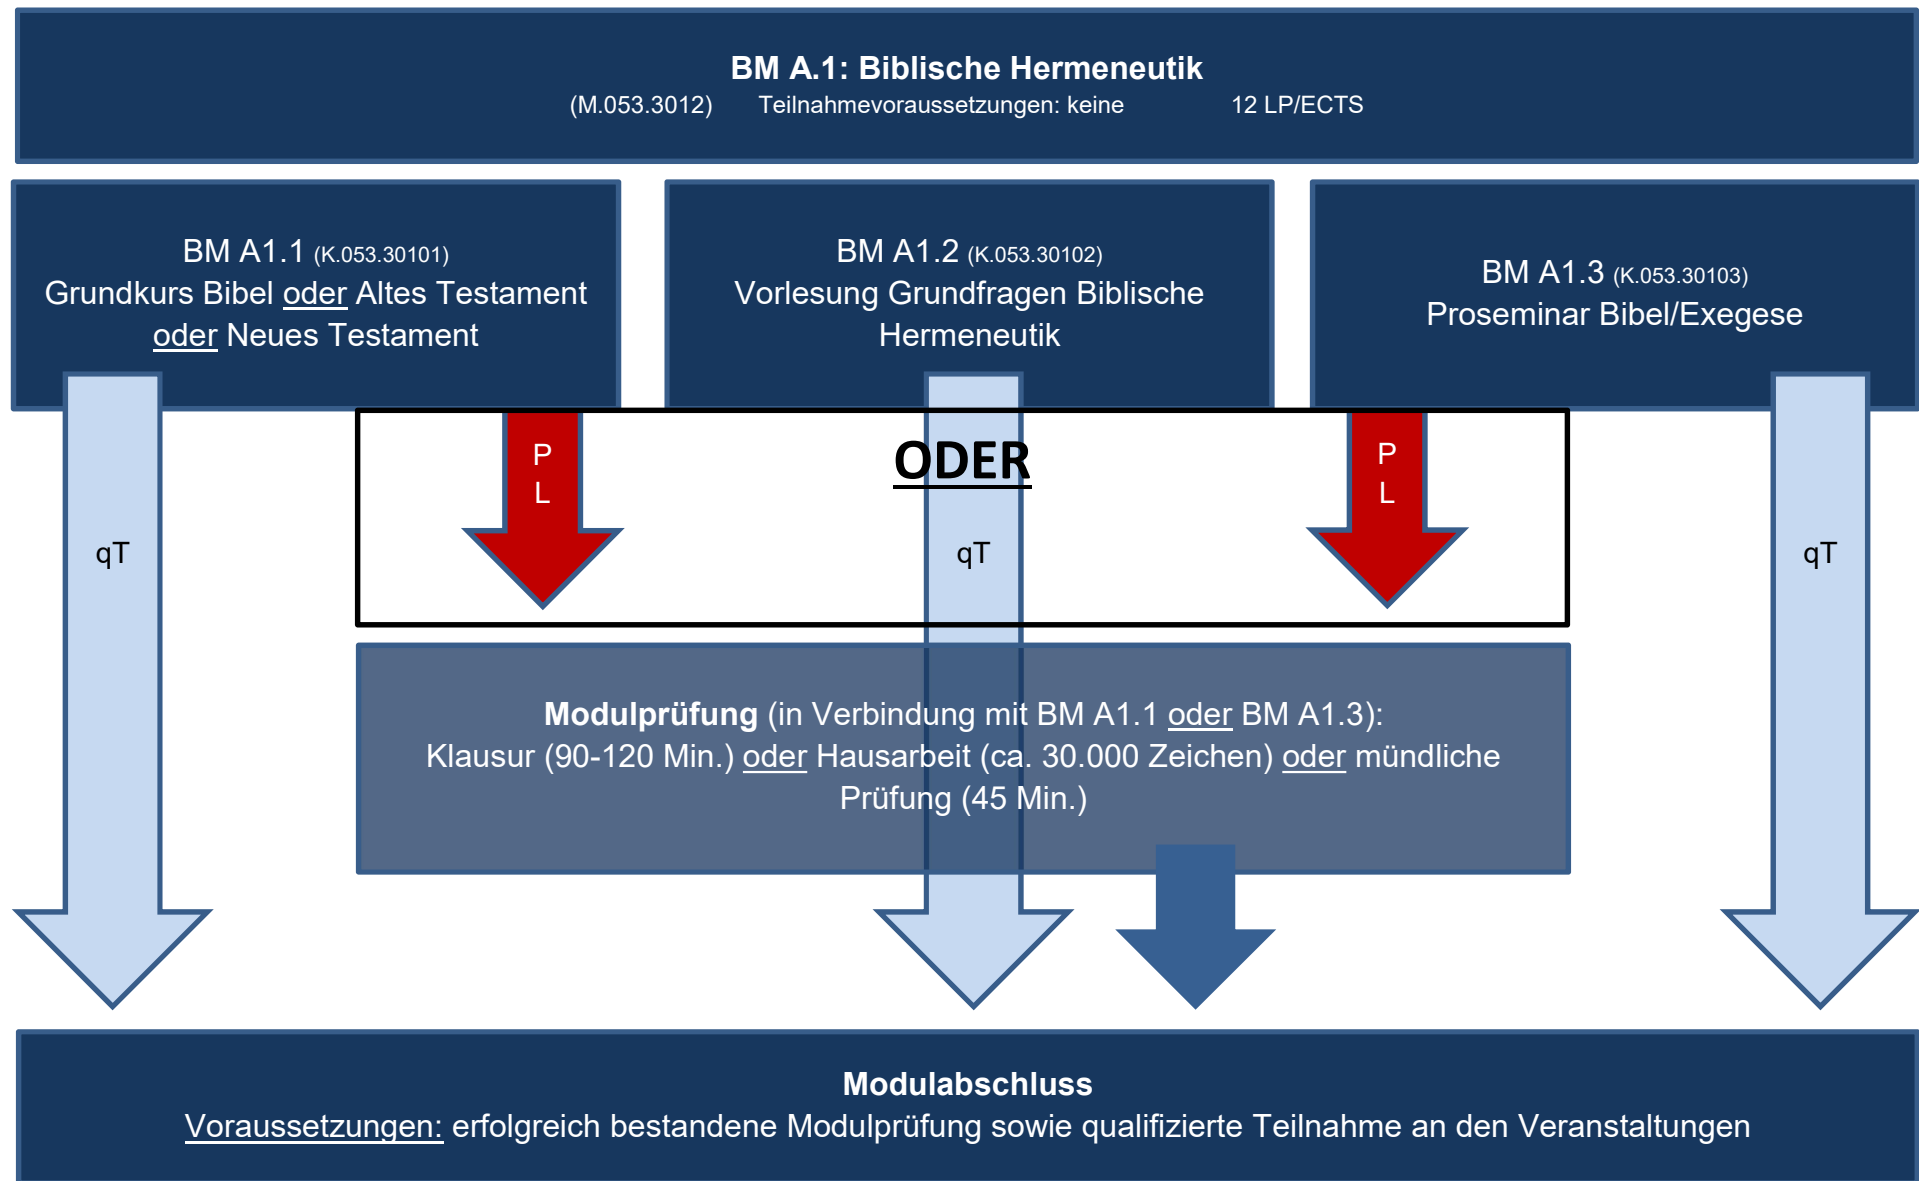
**BM A.1: Biblische Hermeneutik**
(M.053.3012) Teilnahmevoraussetzungen: keine 12 LP/ECTS

BM A1.1 (K.053.30101)
Grundkurs Bibel oder Altes Testament oder Neues Testament

BM A1.2 (K.053.30102)
Vorlesung Grundfragen Biblische Hermeneutik

BM A1.3 (K.053.30103)
Proseminar Bibel/Exegese

qT

P
L

**ODER**

qT

P
L

qT

**Modulprüfung** (in Verbindung mit BM A1.1 oder BM A1.3):
Klausur (90-120 Min.) oder Hausarbeit (ca. 30.000 Zeichen) oder mündliche Prüfung (45 Min.)

**Modulabschluss**
Voraussetzungen: erfolgreich bestandene Modulprüfung sowie qualifizierte Teilnahme an den Veranstaltungen